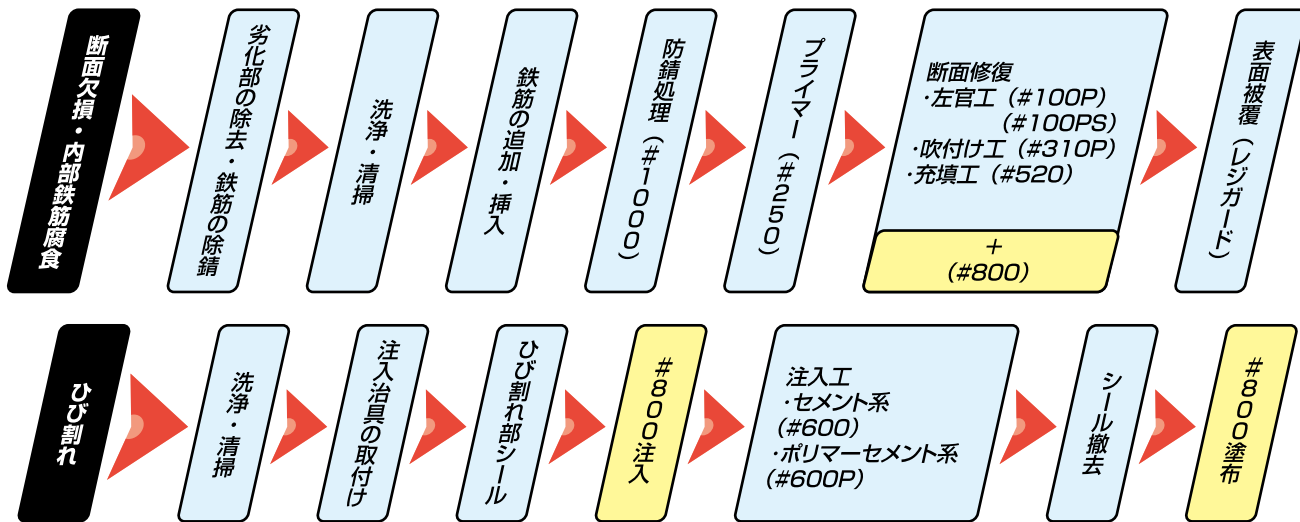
断面欠損・内部鉄筋腐食

劣化部の除去・鉄筋の除錆

洗浄・清掃

鉄筋の追加・挿入

防錆処理(#1000)

プライマー(#250)

断面修復
·左官工(#100P)
(#100PS)
·吹付け工(#310P)
·充填工(#520)

+
(#800)

表面被覆(レジガード)

ひび割れ

洗浄・清掃

注入治具の取付け

ひび割れ部シール

#800注入

注入工
·セメント系
(#600)
·ポリマーセメント系
(#600P)

シール撤去

#800塗布